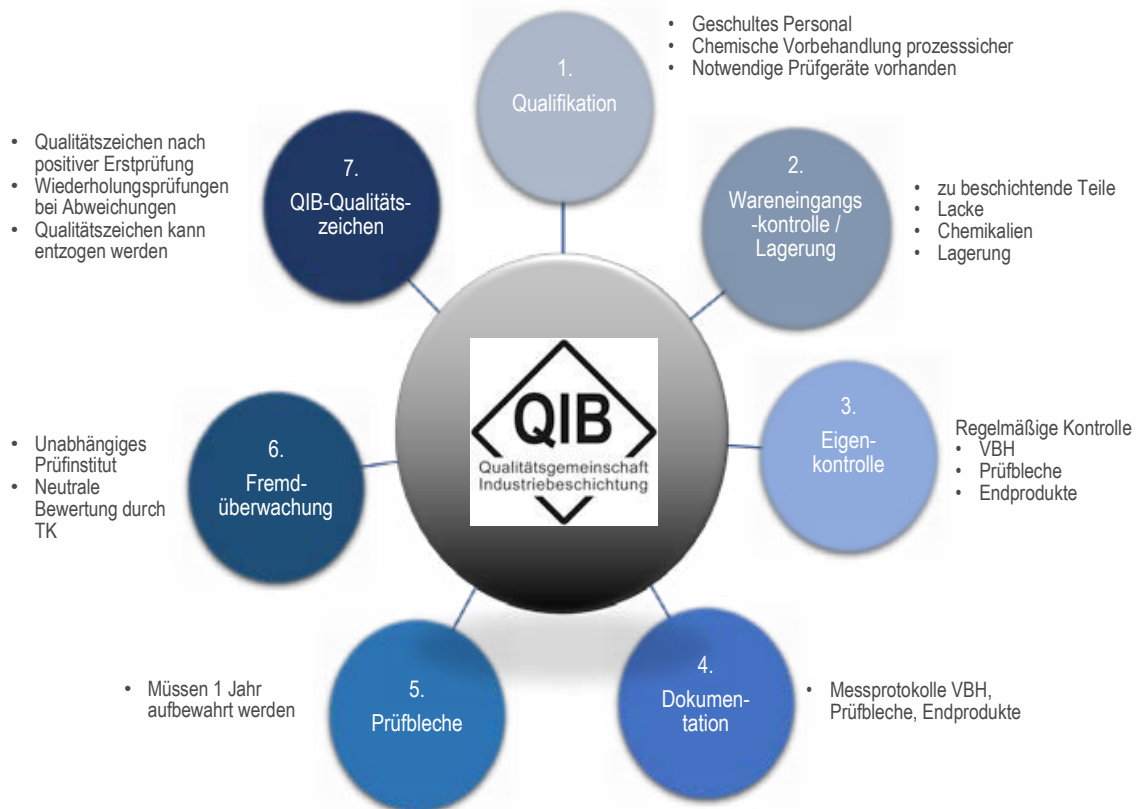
1.
Qualifikation

• Geschultes Personal
• Chemische Vorbehandlung prozesssicher
• Notwendige Prüfgeräte vorhanden

2.
Wareneingangs-kontrolle / Lagerung

• zu beschichtende Teile
• Lacke
• Chemikalien
• Lagerung

3.
Eigenkontrolle

Regelmäßige Kontrolle
• VBH
• Prüfbleche
• Endprodukte

4.
Dokumentation

• Messprotokolle VBH, Prüfbleche, Endprodukte

5.
Prüfbleche

• Müssen 1 Jahr aufbewahrt werden

6.
Fremdüberwachung

• Unabhängiges Prüfinstitut
• Neutrale Bewertung durch TK

7.
QIB-Qualitätszeichen

• Qualitätszeichen nach positiver Erstprüfung
• Wiederholungsprüfungen bei Abweichungen
• Qualitätszeichen kann entzogen werden

QIB
Qualitätsgemeinschaft
Industriebeschichtung